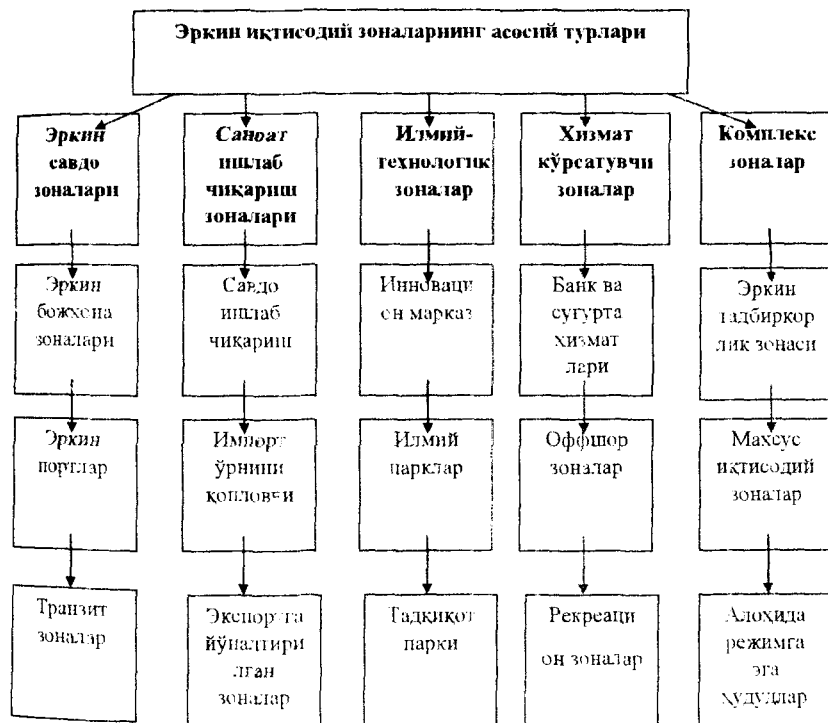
Эркин иқтисодий зоналарининг асосий турлари

Эркин савдо зоналари

Эркин божхона зоналари

Эркин портлар

Транзит зоналар

Саноат ишлаб чиқариш зоналари

Савдо ишлаб чиқариш

Импорт ўрнини қопловчи

Экспортга йўналтирилган зоналар

Илмий-технологик зоналар

Инновацион марказ

Илмий парклар

Тадқиқот парки

Хизмат кўрсатувчи зоналар

Банк ва суғурта хизматлари

Оффшор зоналар

Рекреацион зоналар

Комплекс зоналар

Эркин тадбиркорлик зонаси

Махсус иқтисодий зоналар

Алоҳида режимга эга ҳудудлар